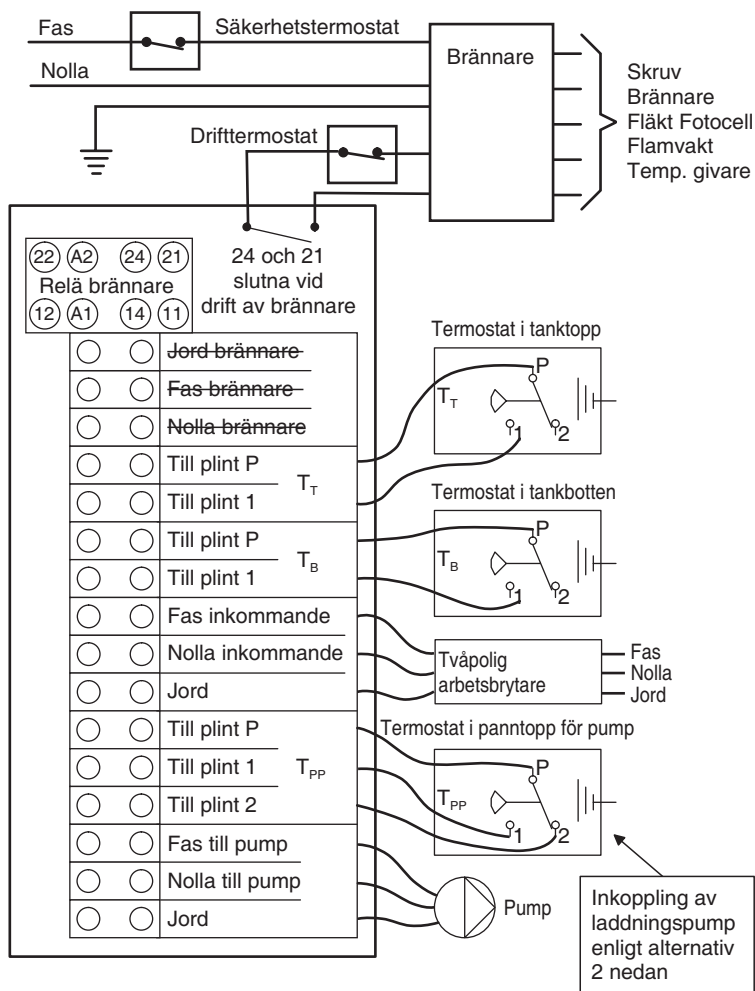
Fas
Säkerhetstermostat
Nolla
Brännare
Skruv
Brännare
Fläkt Fotocell
Flamvakt
Temp. givare
Drifttermostat
24 och 21 slutna vid drift av brännare
22 A2 24 21
Relä brännare
12 A1 14 11

| | | |
|---|---|---|
| ◯ | ◯ | Jord brännare |
| ◯ | ◯ | Fas brännare |
| ◯ | ◯ | Nolla brännare |
| ◯ | ◯ | Till plint P |
| ◯ | ◯ | Till plint 1 |
| ◯ | ◯ | Till plint P |
| ◯ | ◯ | Till plint 1 |
| ◯ | ◯ | Fas inkommande |
| ◯ | ◯ | Nolla inkommande |
| ◯ | ◯ | Jord |
| ◯ | ◯ | Till plint P |
| ◯ | ◯ | Till plint 1 |
| ◯ | ◯ | Till plint 2 |
| ◯ | ◯ | Fas till pump |
| ◯ | ◯ | Nolla till pump |
| ◯ | ◯ | Jord |

$T_T$
$T_B$
$T_{PP}$
Termostat i tanktopp
$T_T$ P 1 2
Termostat i tankbotten
$T_B$ P 1 2
Tvåpolig arbetsbrytare
Fas
Nolla
Jord
Termostat i panntopp för pump
$T_{PP}$ P 1 2
Pump
Inkoppling av laddningspump enligt alternativ 2 nedan